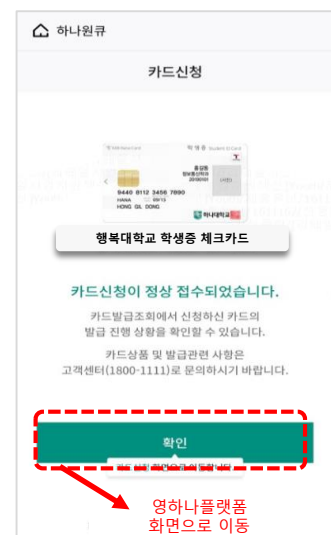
하나원큐

카드신청

9440 8112 3456 7890
HONG GIL DONG
하나은행

행복대학교 학생증 체크카드

카드신청이 정상 접수되었습니다.

카드발급조회에서 신청하신 카드의 발급 진행 상황을 확인할 수 있습니다.

카드상품 및 발급관련 사항은 고객센터(1800-1111)로 문의하시기 바랍니다.

확인

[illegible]

영하나플랫폼 화면으로 이동